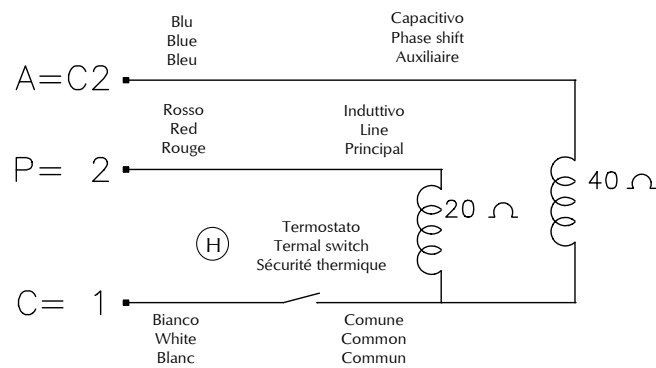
Blu
Blue
Bleu

Capacitivo
Phase shift
Auxiliaire

A=C2

Rosso
Red
Rouge

Induttivo
Line
Principal

P= 2

40 Ω

20 Ω

H

Termostato
Termal switch
Sécurité thermique

C= 1

Bianco
White
Blanc

Comune
Common
Commun